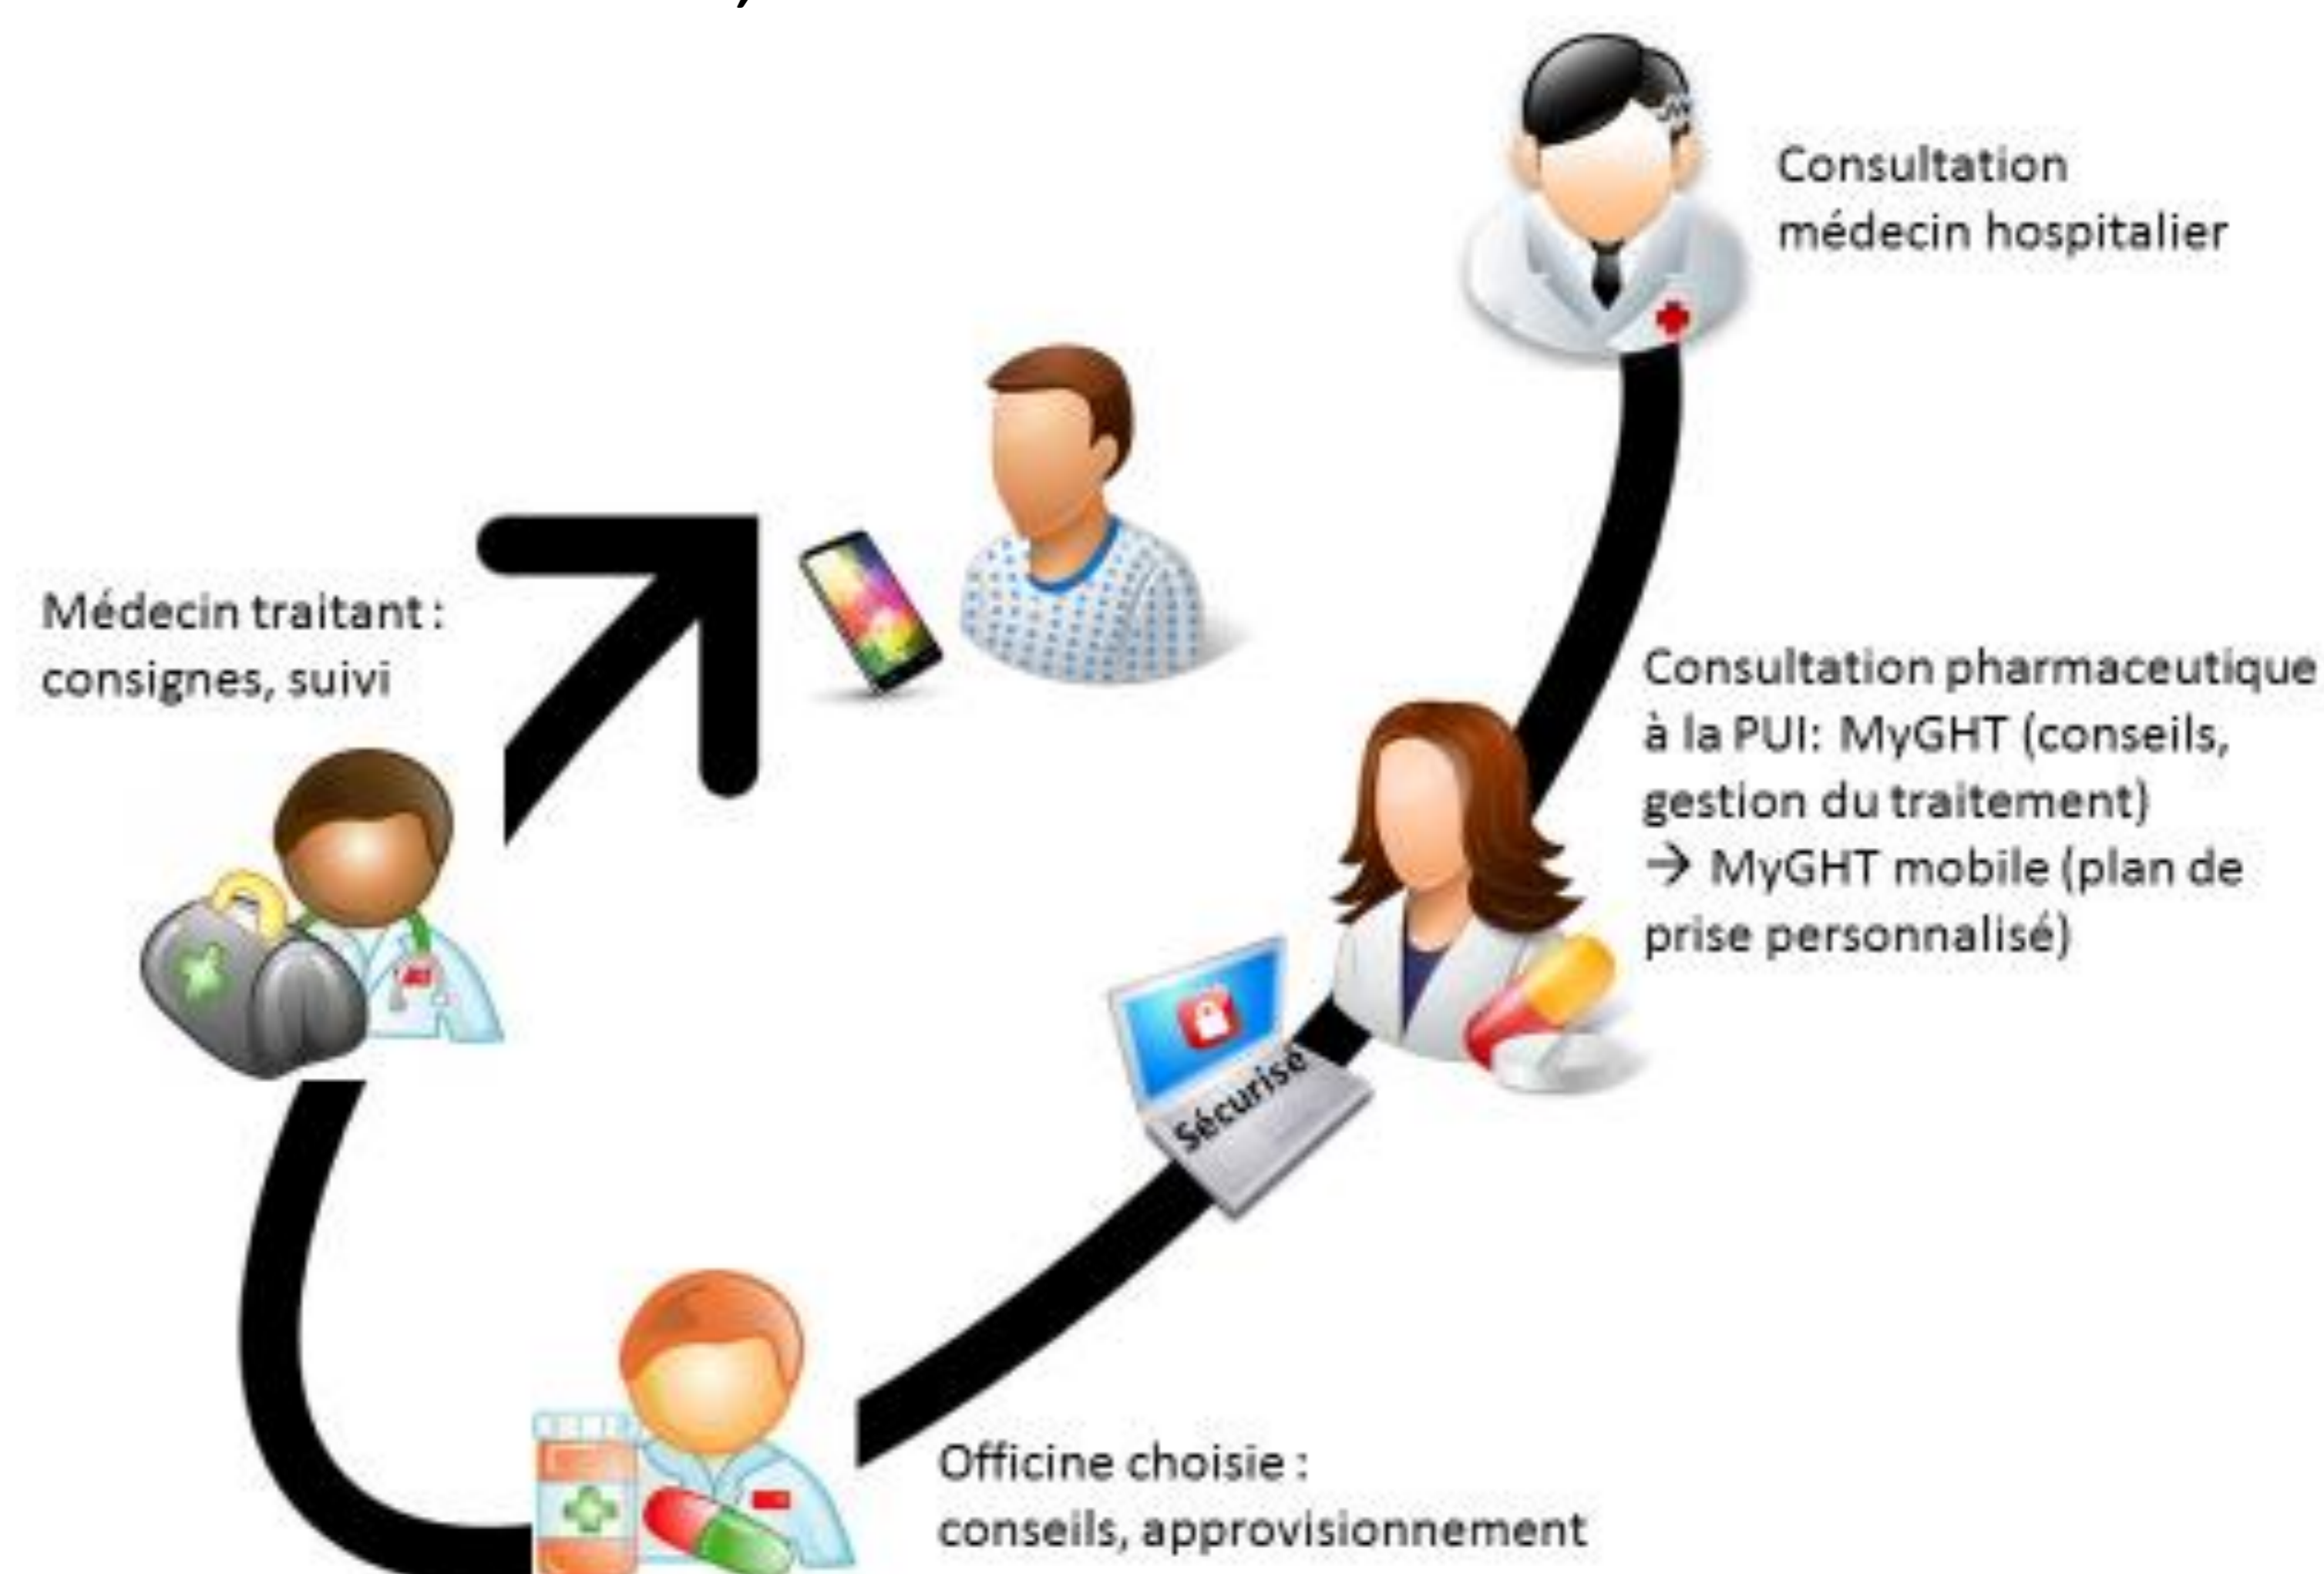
Consultation médecin hospitalier

Médecin traitant : consignes, suivi

Consultation pharmaceutique à la PUI: MyGHT (conseils, gestion du traitement)
→ MyGHT mobile (plan de prise personnalisé)

Sécurisé

Officine choisie : conseils, approvisionnement